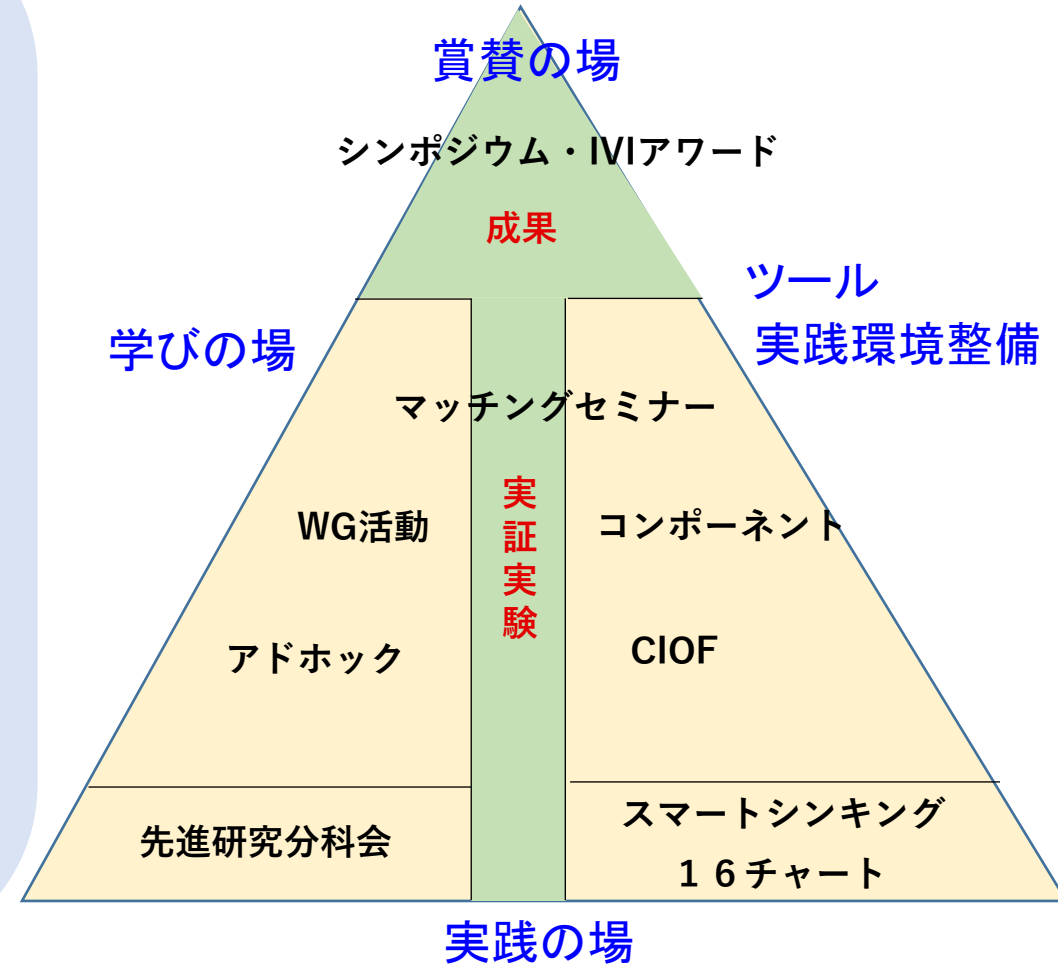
賞賛の場

シンポジウム・IVIアワード

成果

学びの場

ツール
実践環境整備

マッチングセミナー

WG活動

実証実験

コンポーネント

アドホック

CIOF

先進研究分科会

スマートシンキング
１６チャート

実践の場